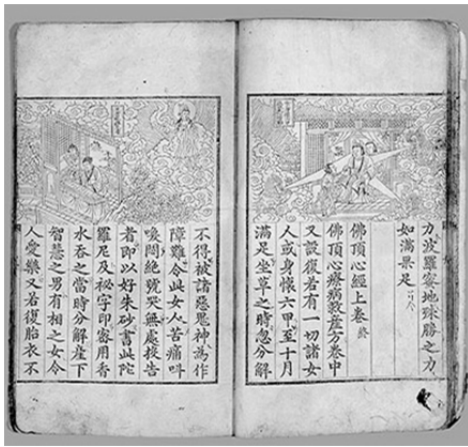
力拔羅寠地獄勝之力
如滿畢足

佛頂心經上卷終
佛頂心療病救産方卷中
又說復若有一切諸女
人或身懷六甲至十月
滿足坐草之時忽分解

不得被諸惡鬼神爲作
障難令此女人苦痛叫
喚悶絕號哭無處投告
者即以好朱砂書此陀
羅尼及秘字印用香
水吞之當時分解産下
智慧之男有相之女令
人愛樂又若復胎衣不